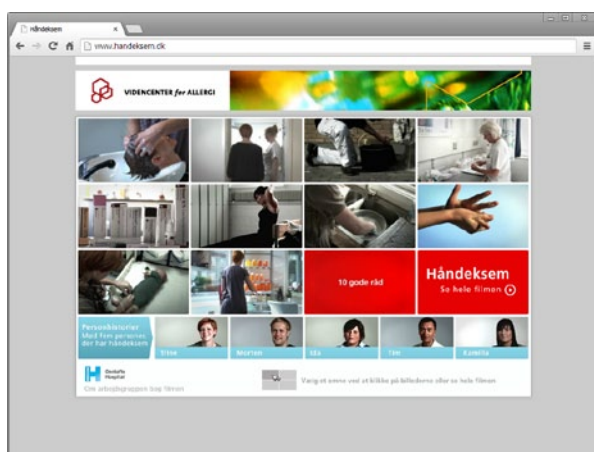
Håndeksem
www.handeksem.dk
VIDENCENTER for ALLERGI
10 gode råd
Håndeksem
Se hele filmen
Personhistorier
Mød fem personer der har håndeksem
Trine
Morten
Ida
Tim
Kamilla
Gentofte Hospital
Om arbejdsgruppen bag filmen
Vælg et emne ved at klikke på billederne eller se hele filmen